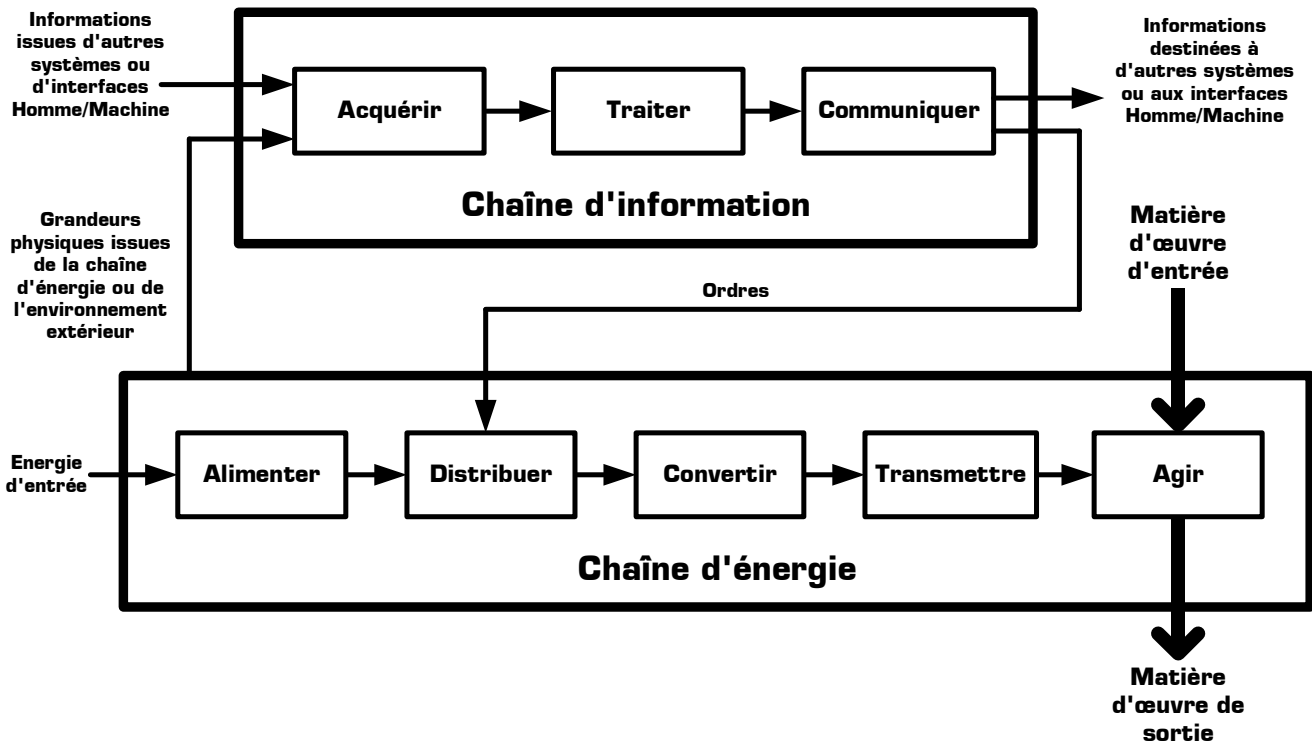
Informations issues d'autres systèmes ou d'interfaces Homme/Machine

Acquérir

Traiter

Communiquer

Informations destinées à d'autres systèmes ou aux interfaces Homme/Machine

Chaîne d'information

Grandeurs physiques issues de la chaîne d'énergie ou de l'environnement extérieur

Ordres

Matière d'œuvre d'entrée

Energie d'entrée

Alimenter

Distribuer

Convertir

Transmettre

Agir

Chaîne d'énergie

Matière d'œuvre de sortie